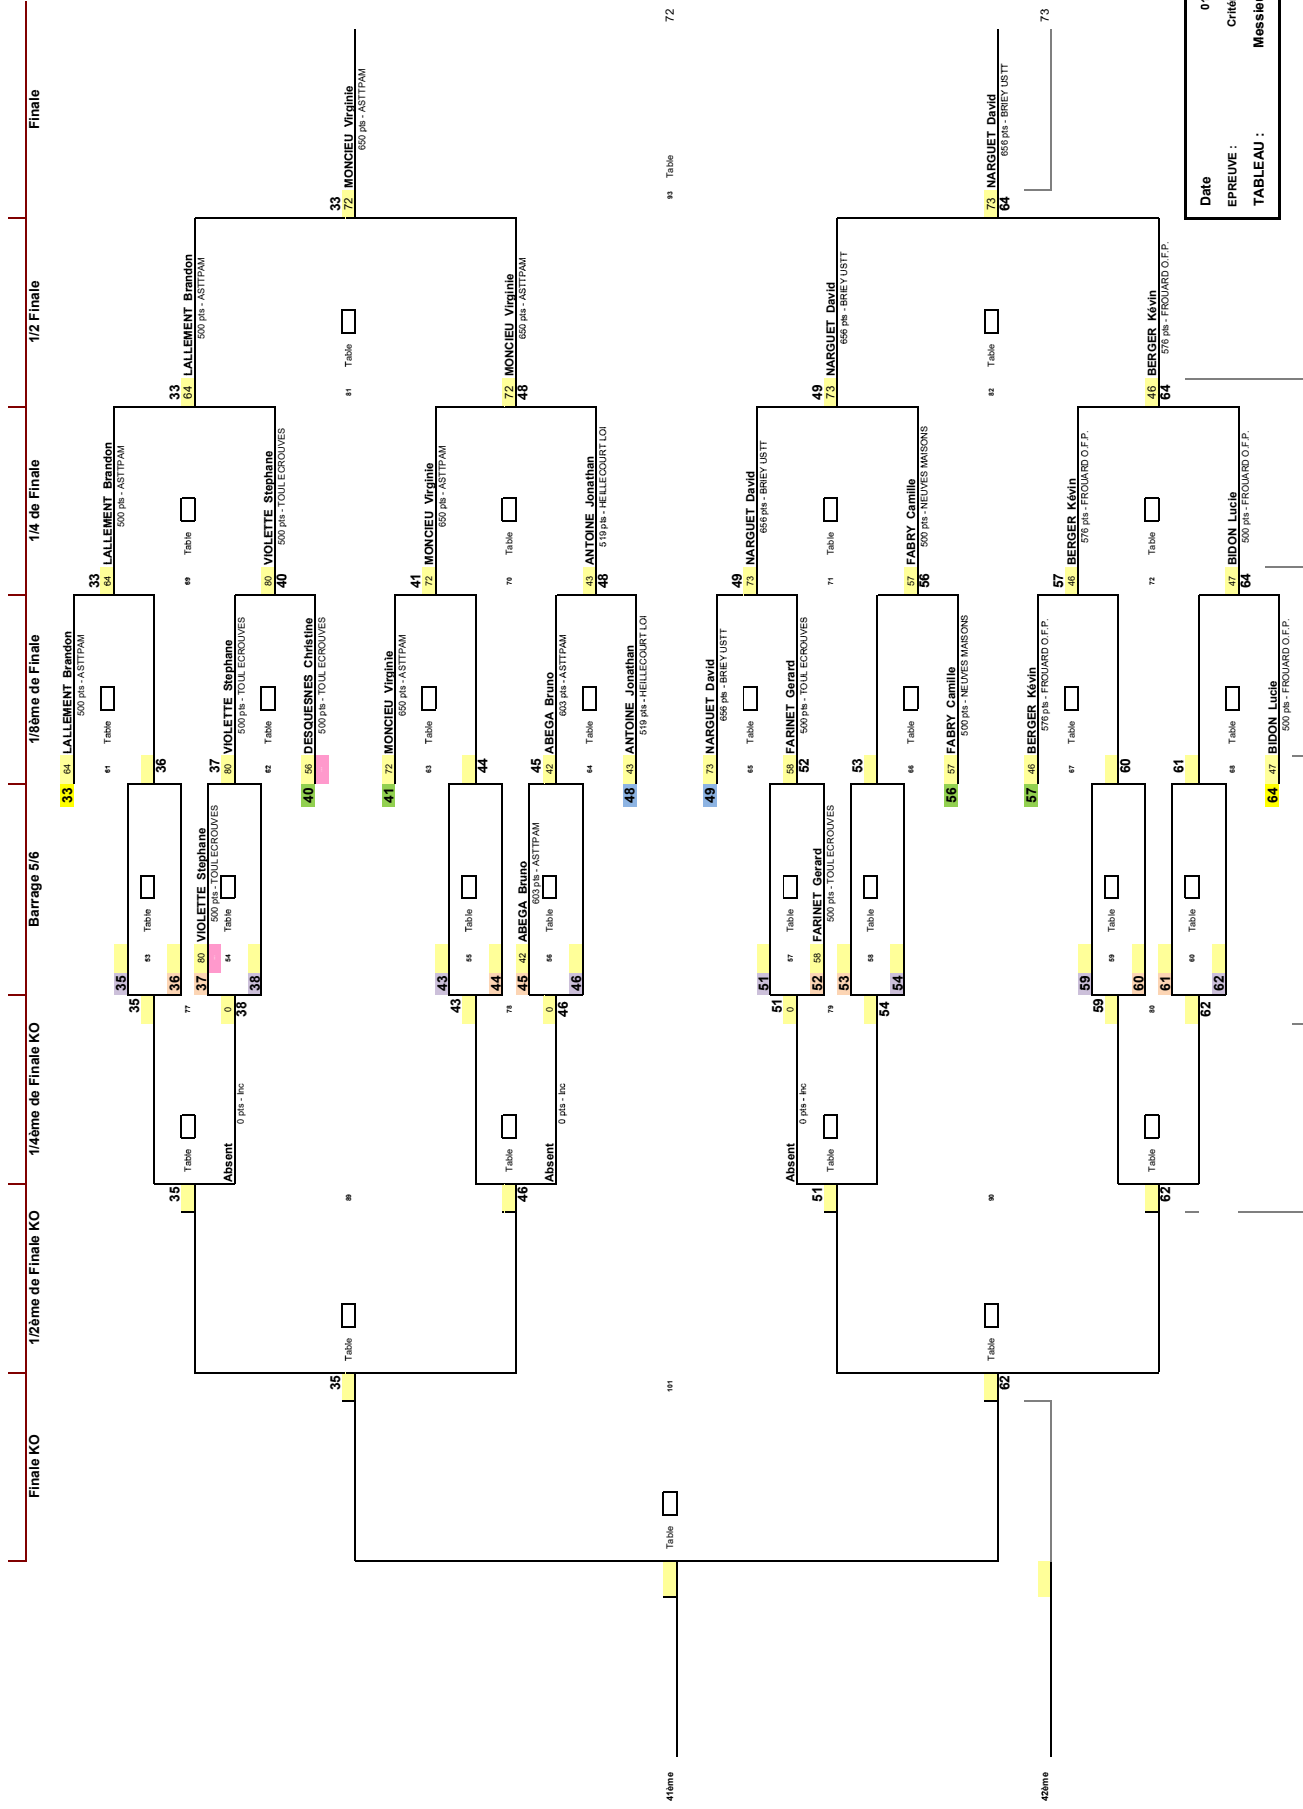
Finale
1/2 Finale
1/4 de Finale
1/8ème de Finale
Barrage 5/6
1/4ème de Finale KO
1/2ème de Finale KO
Finale KO

Date
EPREUVE :
TABLEAU :
Crité
Messie

72
73

33 72 MONCIEU Virginie 650 pts - ASTTPAM
73 NARGUET David 656 pts - BRIEY USTT 64
93 Table

33 64 LALLEMENT Brandon 500 pts - ASTTPAM
81 Table
72 MONCIEU Virginie 650 pts - ASTTPAM 48
49 73 NARGUET David 656 pts - BRIEY USTT
82 Table
46 BERGER Kévin 576 pts - FROUARD O.F.P. 64

33 64 LALLEMENT Brandon 500 pts - ASTTPAM
69 Table
80 VIOLETTE Stephane 500 pts - TOUL ECROUVES 40
41 72 MONCIEU Virginie 650 pts - ASTTPAM
70 Table
43 ANTOINE Jonathan 519 pts - HEILLECOURT LOI 48
49 73 NARGUET David 656 pts - BRIEY USTT
71 Table
57 FABRY Camille 500 pts - NEUVES MAISONS 56
57 46 BERGER Kévin 576 pts - FROUARD O.F.P.
72 Table
47 BIDON Lucie 500 pts - FROUARD O.F.P. 64

33 64 LALLEMENT Brandon 500 pts - ASTTPAM
61 Table
36
37 80 VIOLETTE Stephane 500 pts - TOUL ECROUVES
62 Table
40 56 DESQUESNES Christine 500 pts - TOUL ECROUVES
41 72 MONCIEU Virginie 650 pts - ASTTPAM
63 Table
44
45 42 ABEGA Bruno 603 pts - ASTTPAM
64 Table
48 43 ANTOINE Jonathan 519 pts - HEILLECOURT LOI
49 73 NARGUET David 656 pts - BRIEY USTT
65 Table
58 FARINET Gerard 500 pts - TOUL ECROUVES 52
53
66 Table
56 57 FABRY Camille 500 pts - NEUVES MAISONS
57 46 BERGER Kévin 576 pts - FROUARD O.F.P.
67 Table
60
61
68 Table
64 47 BIDON Lucie 500 pts - FROUARD O.F.P.

35 53 Table 36
37 80 VIOLETTE Stephane 500 pts - TOUL ECROUVES 54 Table 38
43 55 Table 44
45 42 ABEGA Bruno 603 pts - ASTTPAM 56 Table 46
51 57 Table 52 58 FARINET Gerard 500 pts - TOUL ECROUVES
53 58 Table 54
59 59 Table 60
61 60 Table 62

35 77 0 38 Absent 0 pts - Inc
Table
43 78 0 46 Absent 0 pts - Inc
Table
51 0 79 Absent 0 pts - Inc
Table 54
59 80 Table 62

35 89 Table 46
51 90 Table 62

35 101 Table 62

41ème
42ème